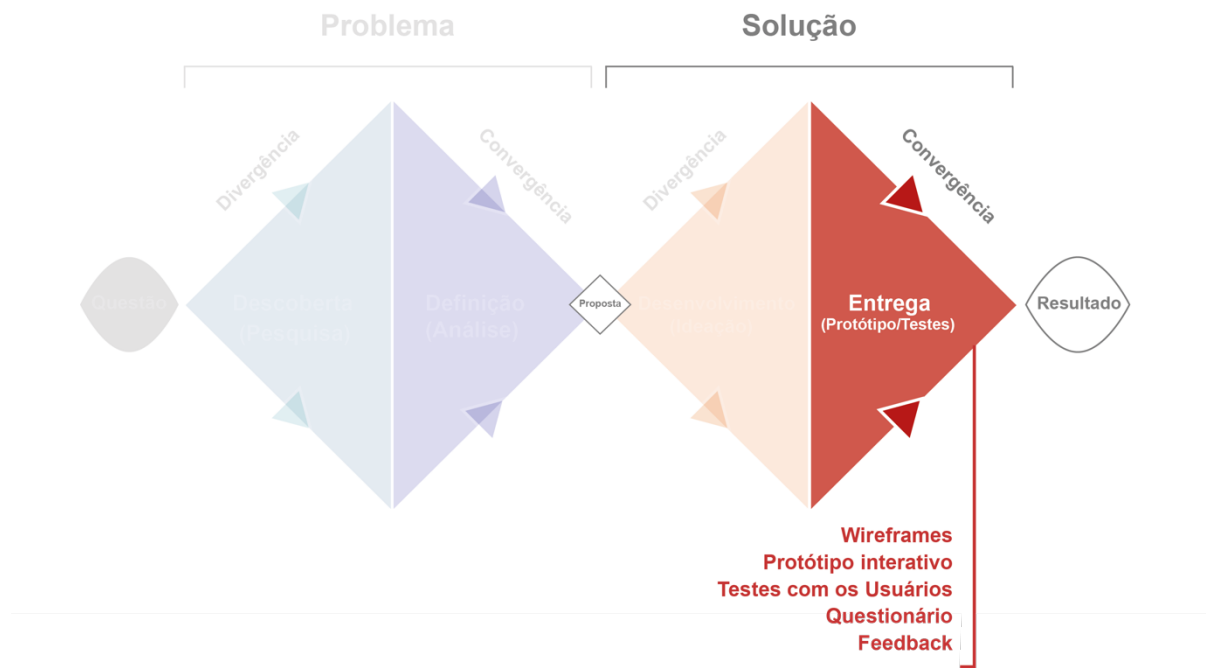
Problema

Solução

Divergência

Convergência

Divergência

Convergência

Questão

Descoberta (Pesquisa)

Definição (Análise)

Proposta

Desenvolvimento (Ideação)

Entrega (Protótipo/Testes)

Resultado

Wireframes
Protótipo interativo
Testes com os Usuários
Questionário
Feedback